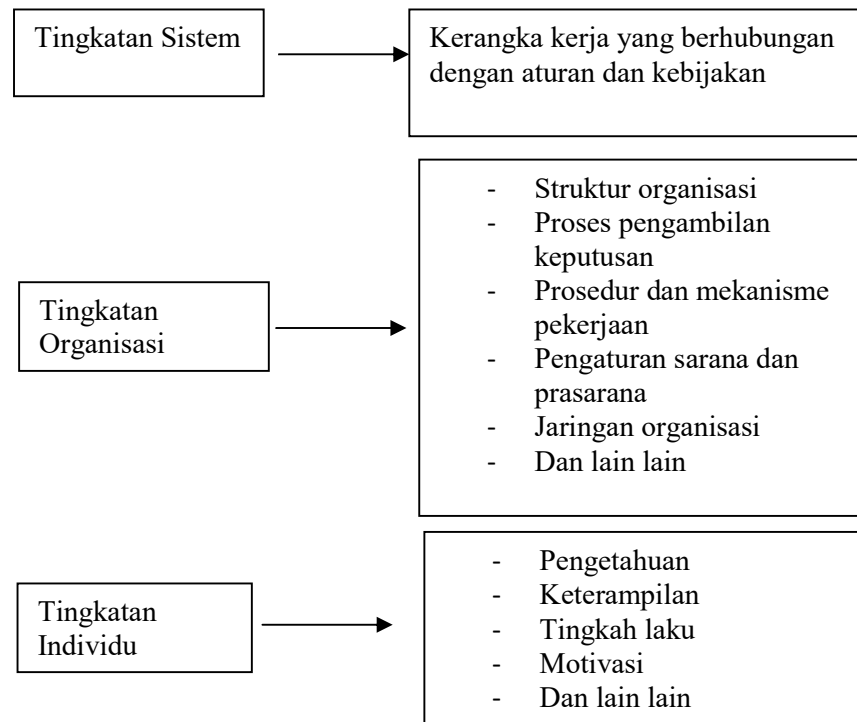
Tingkatan Sistem

Kerangka kerja yang berhubungan dengan aturan dan kebijakan

Tingkatan Organisasi

- Struktur organisasi
- Proses pengambilan keputusan
- Prosedur dan mekanisme pekerjaan
- Pengaturan sarana dan prasarana
- Jaringan organisasi
- Dan lain lain

Tingkatan Individu

- Pengetahuan
- Keterampilan
- Tingkah laku
- Motivasi
- Dan lain lain